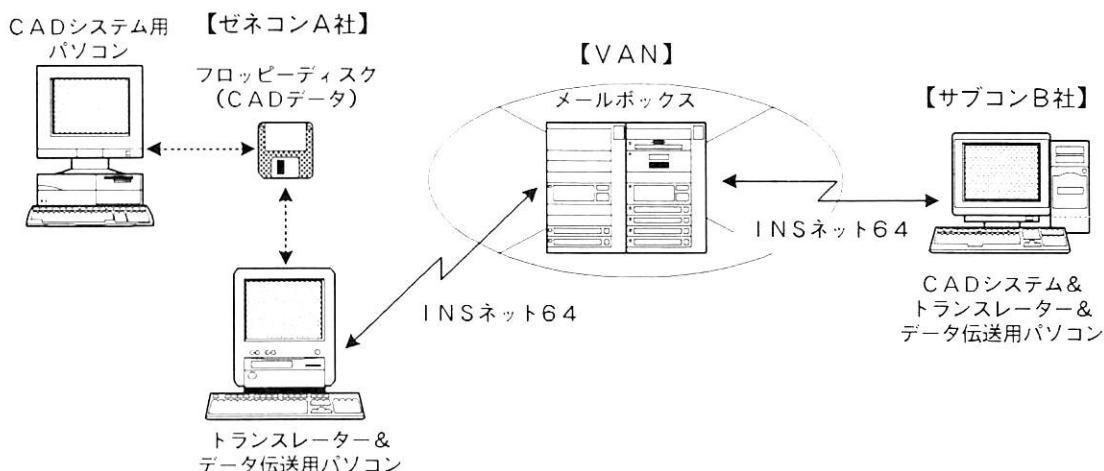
CADシステム用
パソコン

【ゼネコンA社】

フロッピーディスク
(CADデータ)

【VAN】

メールボックス

【サブコンB社】

INSネット64

CADシステム&
トランスレーター&
データ伝送用パソコン

INSネット64

トランスレーター&
データ伝送用パソコン